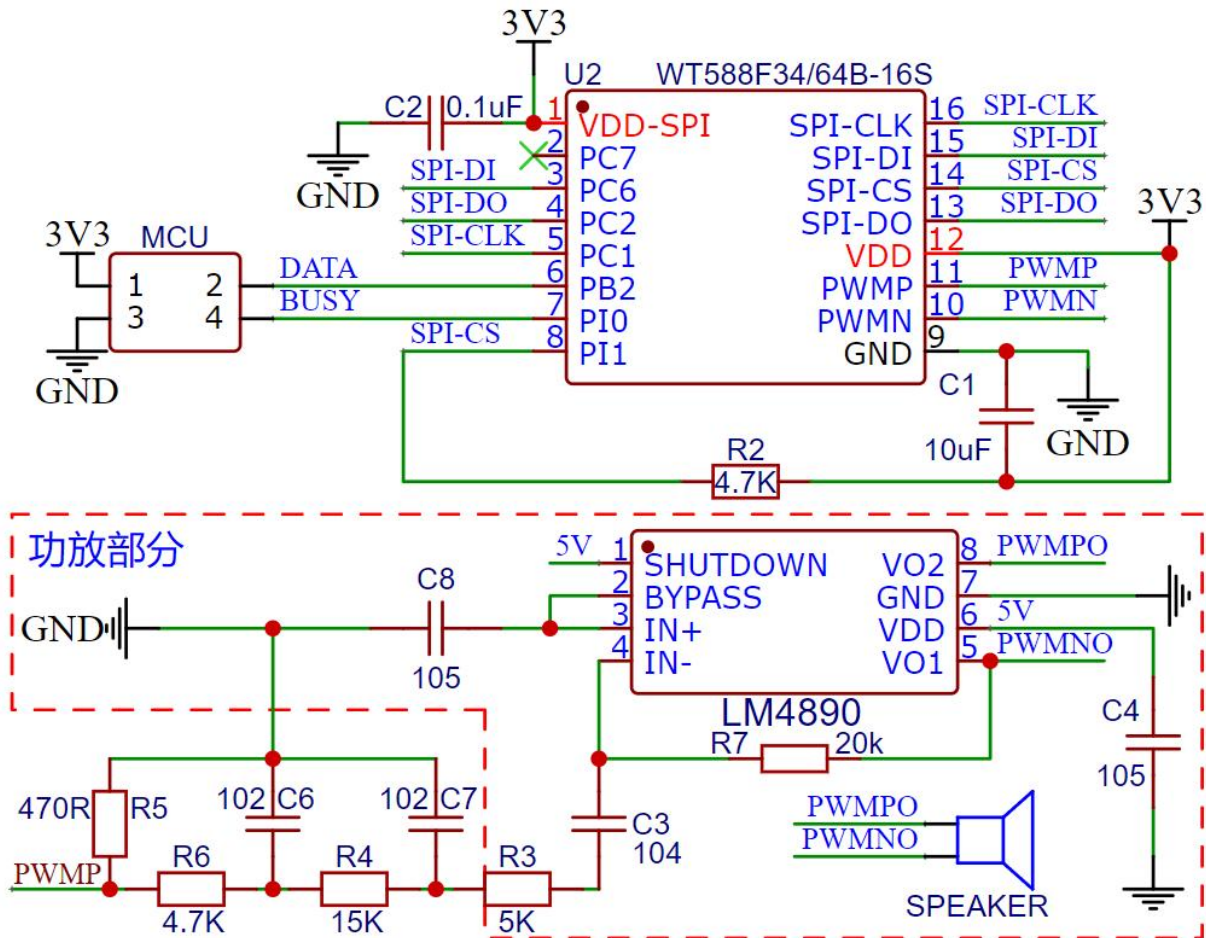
3V3
U2 WT588F34/64B-16S
C2 0.1uF
1 VDD-SPI
2 PC7
3 PC6
4 PC2
5 PC1
6 PB2
7 PI0
8 PI1
SPI-CLK 16
SPI-DI 15
SPI-CS 14
SPI-DO 13
VDD 12
PWMP 11
PWMN 10
GND 9
SPI-CLK
SPI-DI
SPI-CS
SPI-DO
PWMP
PWMN
3V3
GND
SPI-DI
SPI-DO
SPI-CLK
3V3
MCU
1 2
3 4
DATA
BUSY
SPI-CS
GND
C1
10uF
GND
R2
4.7K

功放部分
5V
1 SHUTDOWN
2 BYPASS
3 IN+
4 IN-
VO2 8
GND 7
VDD 6
VO1 5
PWMPO
5V
PWMNO
GND
C8
105
LM4890
C4
105
R7 20k
470R R5
102 C6
102 C7
C3
104
PWMPO
PWMNO
SPEAKER
PWMP
R6
4.7K
R4
15K
R3
5K